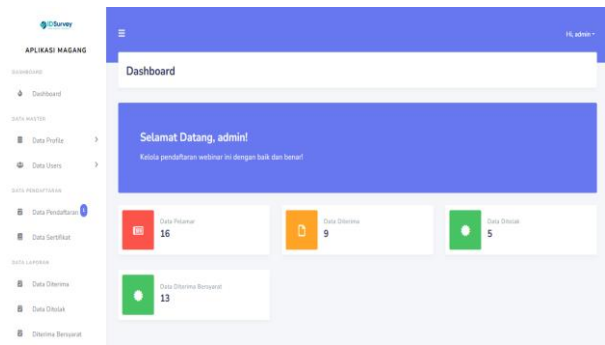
CSurvey

APLIKASI MAGANG

DASHBOARD

Dashboard

DATA MASTER

Data Profile

Data Users

DATA PENDAFTARAN

Data Pendaftaran 4

Data Sertifikat

DATA LAPORAN

Data Diterima

Data Ditolak

Diterima Bersyarat

Hi, admin

Dashboard

Selamat Datang, admin!

Kelola pendaftaran webinar ini dengan baik dan benar!

Data Pelamar
16

Data Diterima
9

Data Ditolak
5

Data Diterima Bersyarat
13